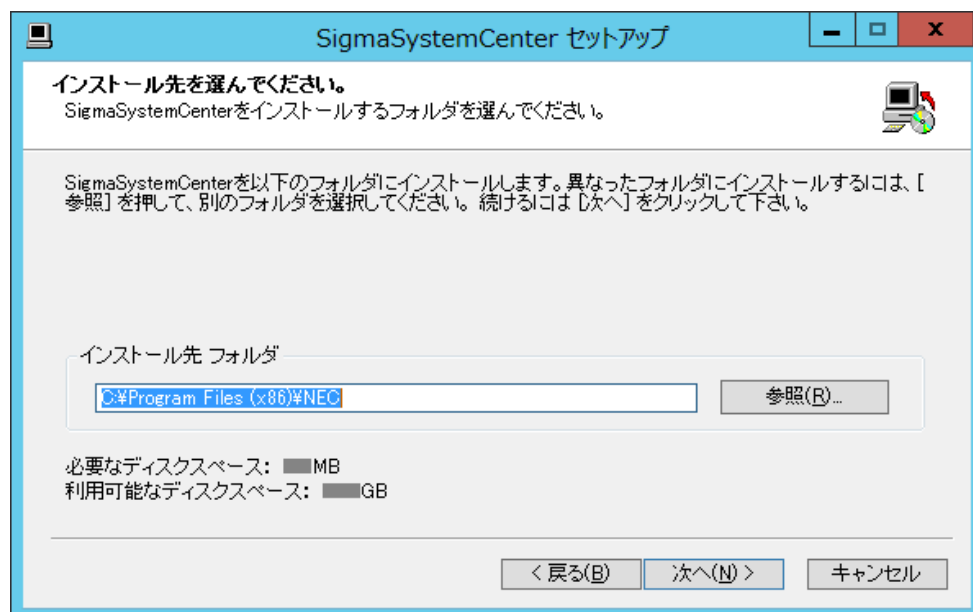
SigmaSystemCenter セットアップ

インストール先を選んでください。
SigmaSystemCenterをインストールするフォルダを選んでください。

SigmaSystemCenterを以下のフォルダにインストールします。異なったフォルダにインストールするには、[参照] を押して、別のフォルダを選択してください。続けるには [次へ] をクリックして下さい。

インストール先 フォルダ

C:¥Program Files (x86)¥NEC

参照(R)...

必要なディスクスペース: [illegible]MB
利用可能なディスクスペース: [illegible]GB

< 戻る(B)
次へ(N) >
キャンセル